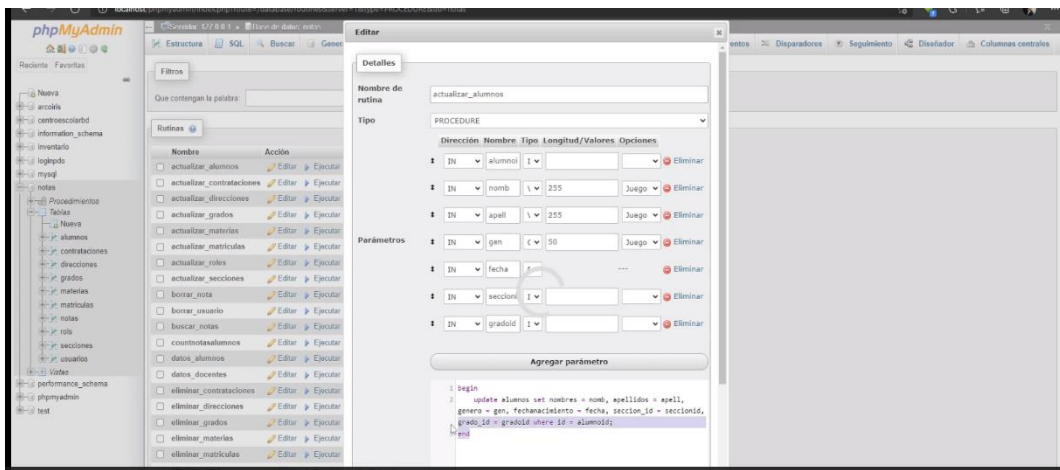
phpMyAdmin

Reciente Favoritas

Nueva
arcoiris
centroescolarbd
information_schema
inventario
loginpdo
mysql
notas
Procedimientos
Tablas
Nueva
alumnos
contrataciones
direcciones
grados
materias
matriculas
notas
rols
secciones
usuarios
Vistas
performance_schema
phpmyadmin
test

Estructura SQL Buscar Gener

Filtros

Que contengan la palabra:

Rutinas

| Nombre | Acción |
|---|---|
| actualizar_alumnos | Editar Ejecutar |
| actualizar_contrataciones | Editar Ejecutar |
| actualizar_direcciones | Editar Ejecutar |
| actualizar_grados | Editar Ejecutar |
| actualizar_materias | Editar Ejecutar |
| actualizar_matriculas | Editar Ejecutar |
| actualizar_roles | Editar Ejecutar |
| actualizar_secciones | Editar Ejecutar |
| borrar_nota | Editar Ejecutar |
| borrar_usuario | Editar Ejecutar |
| buscar_notas | Editar Ejecutar |
| countnotasalumnos | Editar Ejecutar |
| datos_alumnos | Editar Ejecutar |
| datos_docentes | Editar Ejecutar |
| eliminar_contrataciones | Editar Ejecutar |
| eliminar_direcciones | Editar Ejecutar |
| eliminar_grados | Editar Ejecutar |
| eliminar_materias | Editar Ejecutar |
| eliminar_matriculas | Editar Ejecutar |

entos Disparadores Seguimiento Diseñador Columnas centrales

Editar

Detalles

Nombre de rutina: actualizar_alumnos

Tipo: PROCEDURE

Parámetros

| Dirección | Nombre | Tipo | Longitud/Valores | Opciones | |
|---|---|---|---|---|---|
| IN | alumnoi | I | | | Eliminar |
| IN | nomb | V | 255 | Juego | Eliminar |
| IN | apell | V | 255 | Juego | Eliminar |
| IN | gen | C | 50 | Juego | Eliminar |
| IN | fecha | | | --- | Eliminar |
| IN | seccioni | I | | | Eliminar |
| IN | gradoid | I | | | Eliminar |

Agregar parámetro

1 begin
2 update alumnos set nombres = nomb, apellidos = apell, genero = gen, fechanacimiento = fecha, seccion_id = seccionid, grado_id = gradoid where id = alumnoid;
end